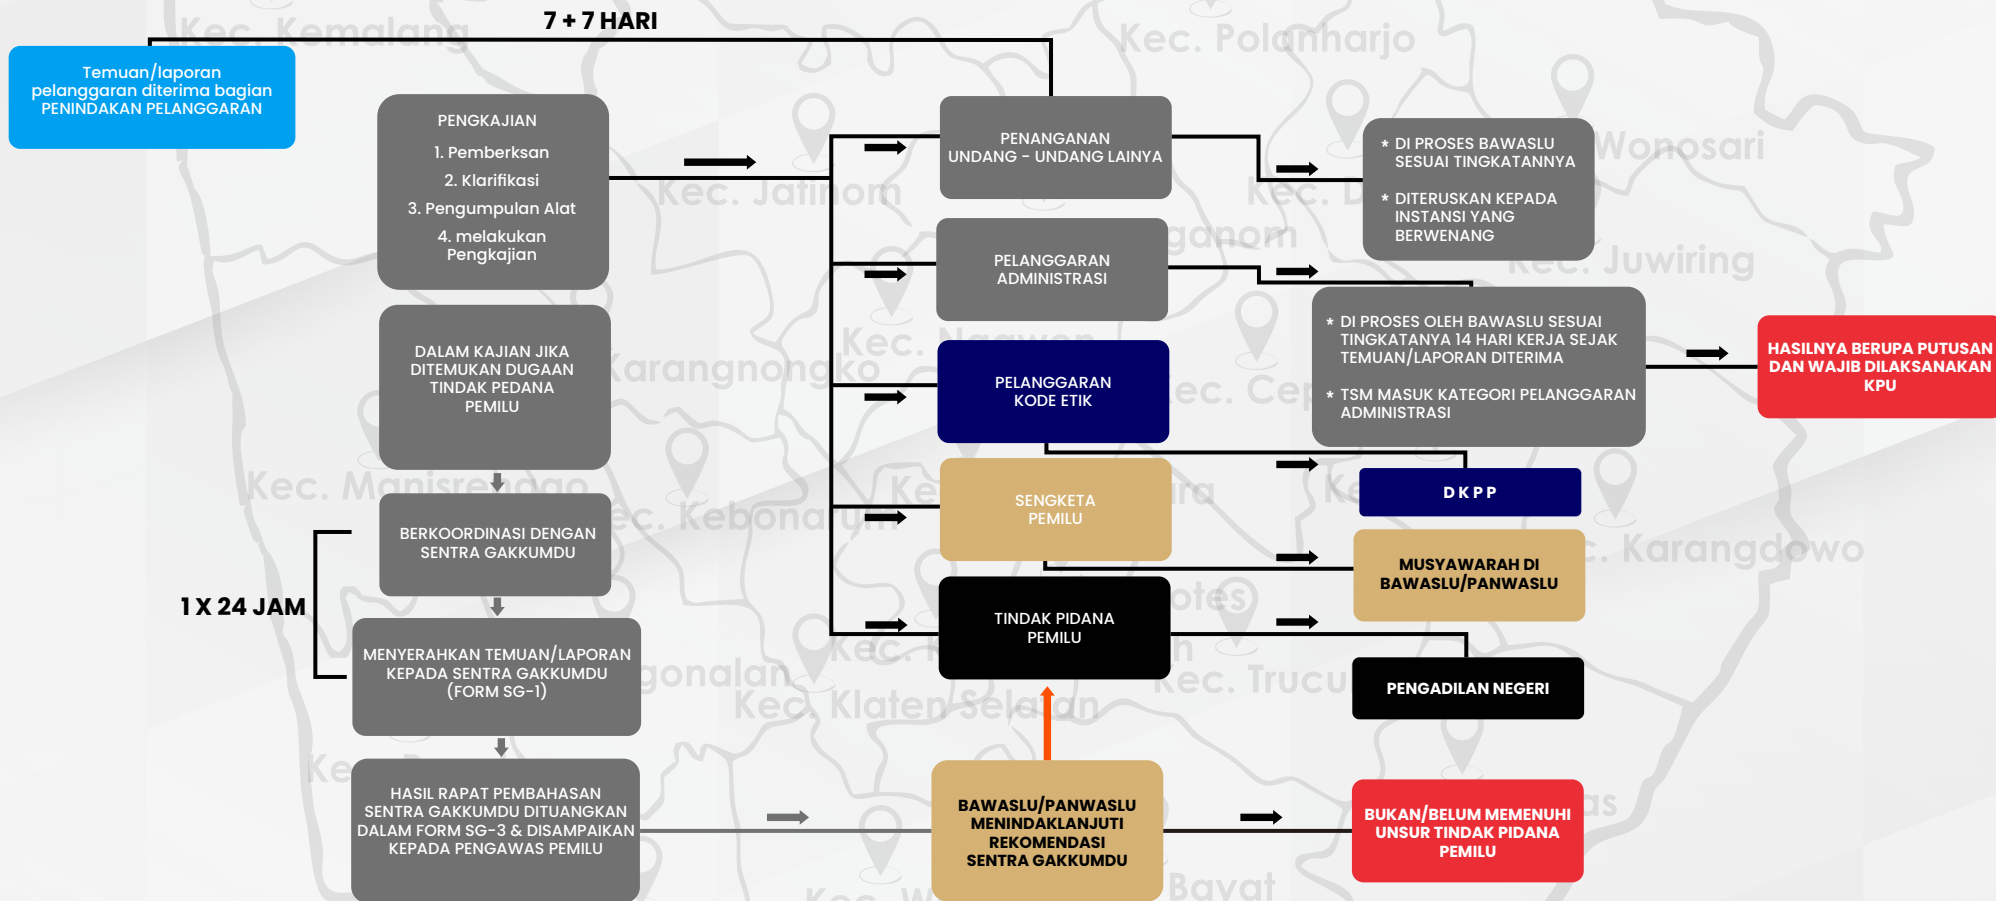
7 + 7 HARI

Temuan/laporan pelanggaran diterima bagian PENINDAKAN PELANGGARAN

PENGKAJIAN
1. Pemberksan
2. Klarifikasi
3. Pengumpulan Alat
4. melakukan Pengkajian

DALAM KAJIAN JIKA DITEMUKAN DUGAAN TINDAK PEDANA PEMILU

1 X 24 JAM

BERKOORDINASI DENGAN SENTRA GAKKUMDU

MENYERAHKAN TEMUAN/LAPORAN KEPADA SENTRA GAKKUMDU (FORM SG-1)

HASIL RAPAT PEMBAHASAN SENTRA GAKKUMDU DITUANGKAN DALAM FORM SG-3 & DISAMPAIKAN KEPADA PENGAWAS PEMILU

PENANGANAN UNDANG - UNDANG LAINYA

PELANGGARAN ADMINISTRASI

PELANGGARAN KODE ETIK

SENGKETA PEMILU

TINDAK PIDANA PEMILU

BAWASLU/PANWASLU MENINDAKLANJUTI REKOMENDASI SENTRA GAKKUMDU

* DI PROSES BAWASLU SESUAI TINGKATANNYA
* DITERUSKAN KEPADA INSTANSI YANG BERWENANG

* DI PROSES OLEH BAWASLU SESUAI TINGKATANYA 14 HARI KERJA SEJAK TEMUAN/LAPORAN DITERIMA
* TSM MASUK KATEGORI PELANGGARAN ADMINISTRASI

HASILNYA BERUPA PUTUSAN DAN WAJIB DILAKSANAKAN KPU

DKPP

MUSYAWARAH DI BAWASLU/PANWASLU

PENGADILAN NEGERI

BUKAN/BELUM MEMENUHI UNSUR TINDAK PIDANA PEMILU